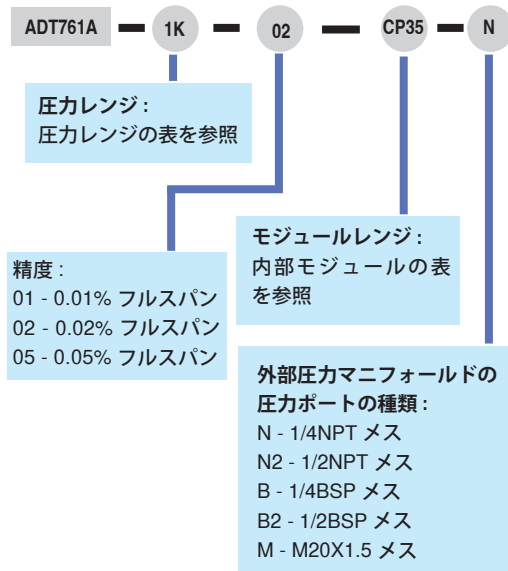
ADT761A — 1K — 02 — CP35 — N

圧力レンジ：
圧力レンジの表を参照

精度：
01 - 0.01% フルスパン
02 - 0.02% フルスパン
05 - 0.05% フルスパン

モジュールレンジ：
内部モジュールの表を参照

外部圧力マニフォールドの圧力ポートの種類：
N - 1/4NPT メス
N2 - 1/2NPT メス
B - 1/4BSP メス
B2 - 1/2BSP メス
M - M20X1.5 メス